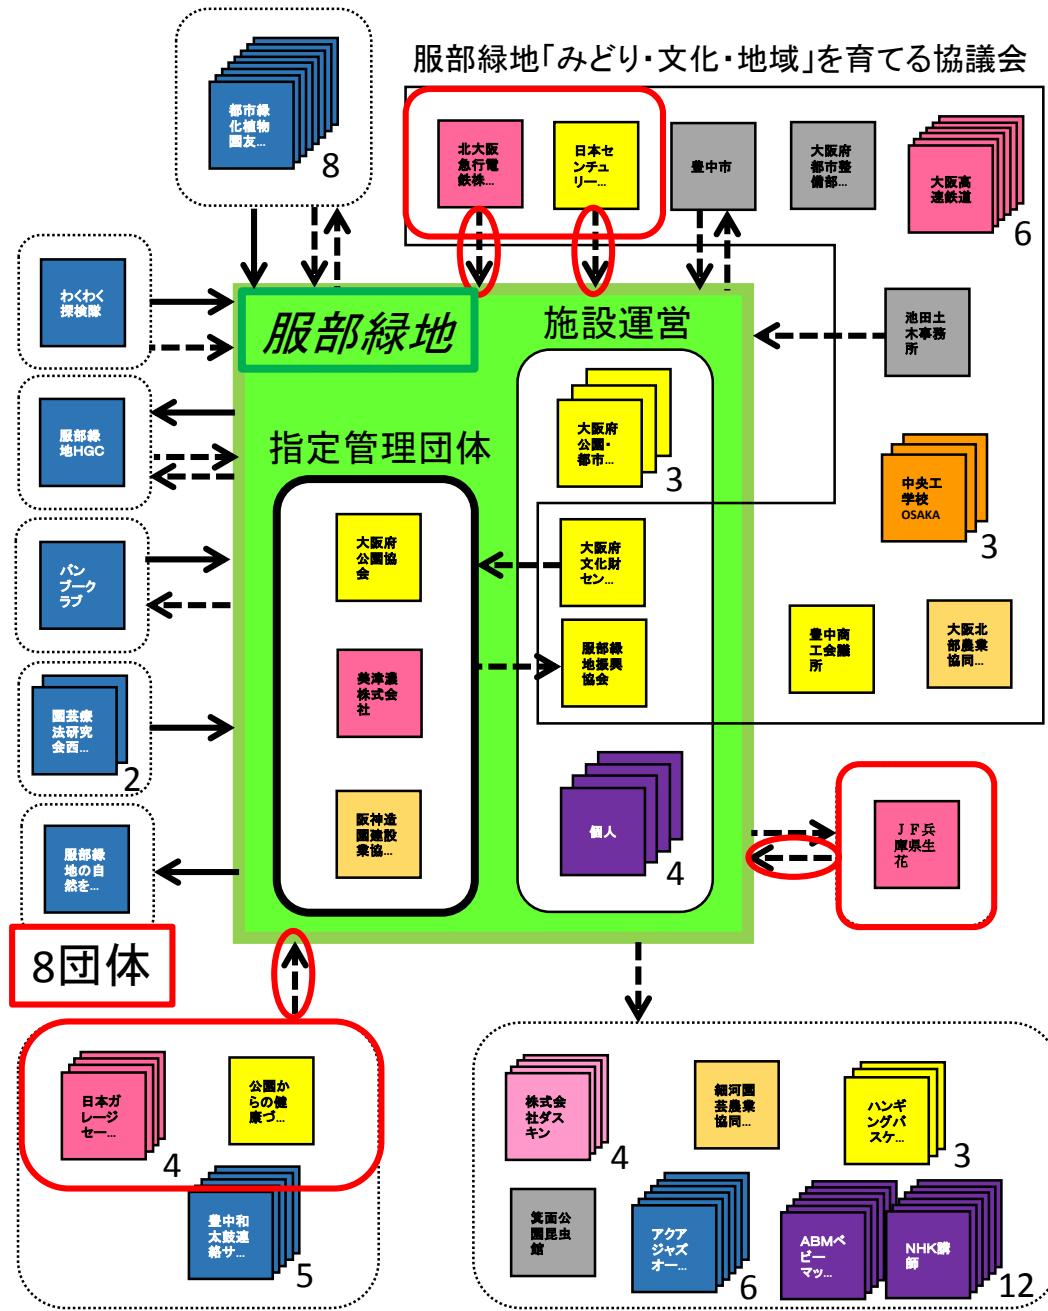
服部緑地「みどり・文化・地域」を育てる協議会

都市緑化植物園友...
8

北大阪急行電鉄株...
日本センチュリー...
豊中市
大阪府都市整備部...
大阪高速鉄道
6

わくわく探検隊
服部緑地HGC
パンブークラブ
園芸療法研究会西...
2
服部緑地の自然を...

服部緑地
施設運営
指定管理団体

大阪府公園・都市...
3
大阪府公園協会
美津濃株式会社
阪神造園建設業協...
大阪府文化財セン...
服部緑地振興協会
個人
4

池田土木事務所
中央工学校OSAKA
3
豊中商工会議所
大阪北部農業協同...

ＪＦ兵庫県生花

8団体

日本ガレージセー...
4
公園からの健康づ...
豊中和太鼓連絡サ...
5

株式会社ダスキン
4
細河園芸農業協同...
ハンギングバスケ...
3
箕面公園昆虫館
アクアジャズオー...
6
ABMベビーマッ...
NHK講師
12